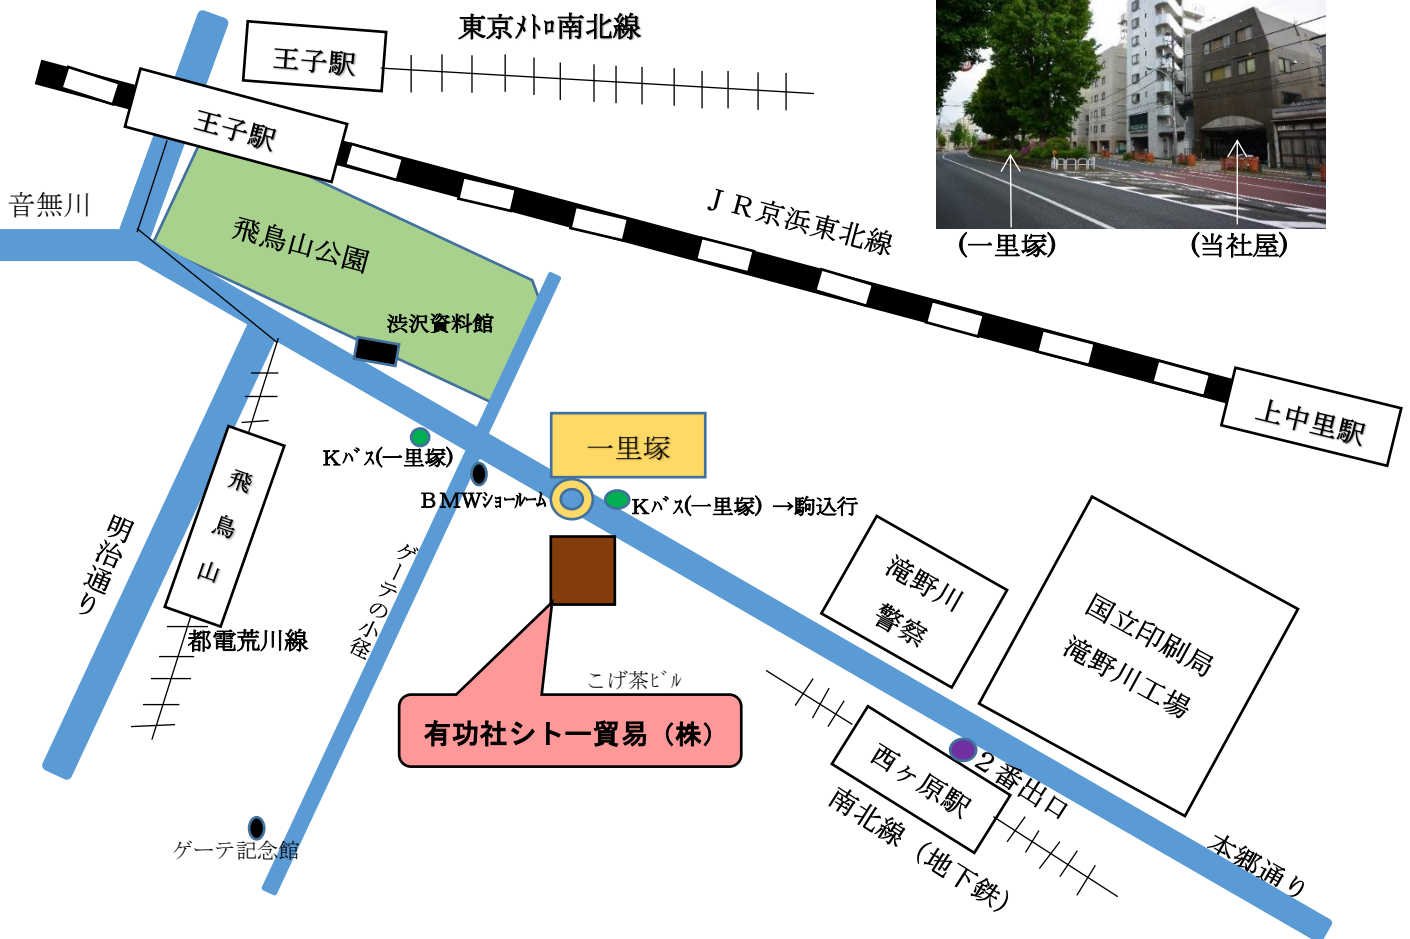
東京ﾒﾄﾛ南北線

王子駅

王子駅

(一里塚)

(当社屋)

ＪＲ京浜東北線

音無川

飛鳥山公園

渋沢資料館

上中里駅

一里塚

Kﾊﾞｽ(一里塚)

BMWｼｮｰﾙｰﾑ

Kﾊﾞｽ(一里塚) →駒込行

飛鳥山

明治通り

ゲーテの小径

都電荒川線

滝野川警察

国立印刷局滝野川工場

こげ茶ﾋﾞﾙ

有功社シトー貿易（株）

2番出口

西ヶ原駅

南北線（地下鉄）

本郷通り

ゲーテ記念館